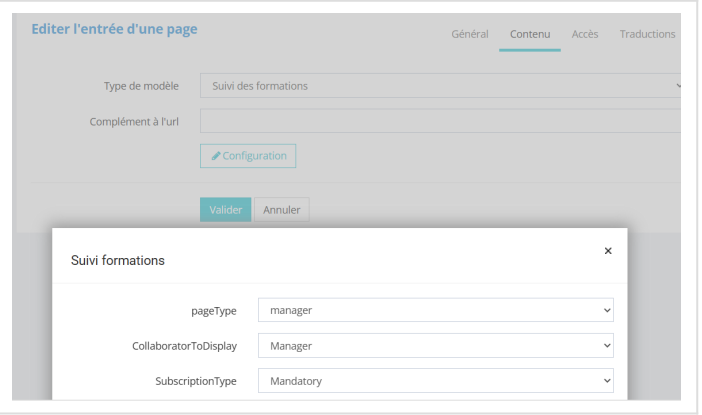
Editer l'entrée d'une page

Général Contenu Accès Traductions

Type de modèle Suivi des formations

Complément à l'url

Configuration

Valider Annuler

Suivi formations

×

pageType manager

CollaboratorToDisplay Manager

SubscriptionType Mandatory